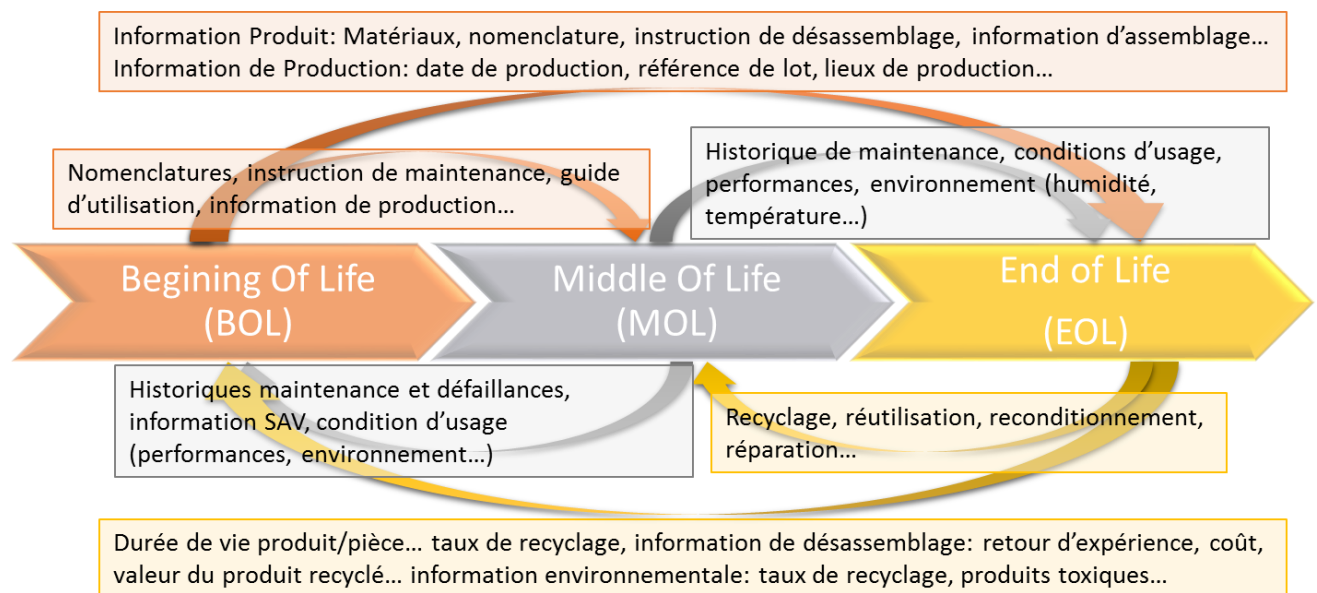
Information Produit: Matériaux, nomenclature, instruction de désassemblage, information d'assemblage…
Information de Production: date de production, référence de lot, lieux de production…

Nomenclatures, instruction de maintenance, guide d'utilisation, information de production…

Historique de maintenance, conditions d'usage, performances, environnement (humidité, température…)

Begining Of Life
(BOL)

Middle Of Life
(MOL)

End of Life
(EOL)

Historiques maintenance et défaillances, information SAV, condition d'usage (performances, environnement…)

Recyclage, réutilisation, reconditionnement, réparation…

Durée de vie produit/pièce… taux de recyclage, information de désassemblage: retour d'expérience, coût, valeur du produit recyclé… information environnementale: taux de recyclage, produits toxiques…